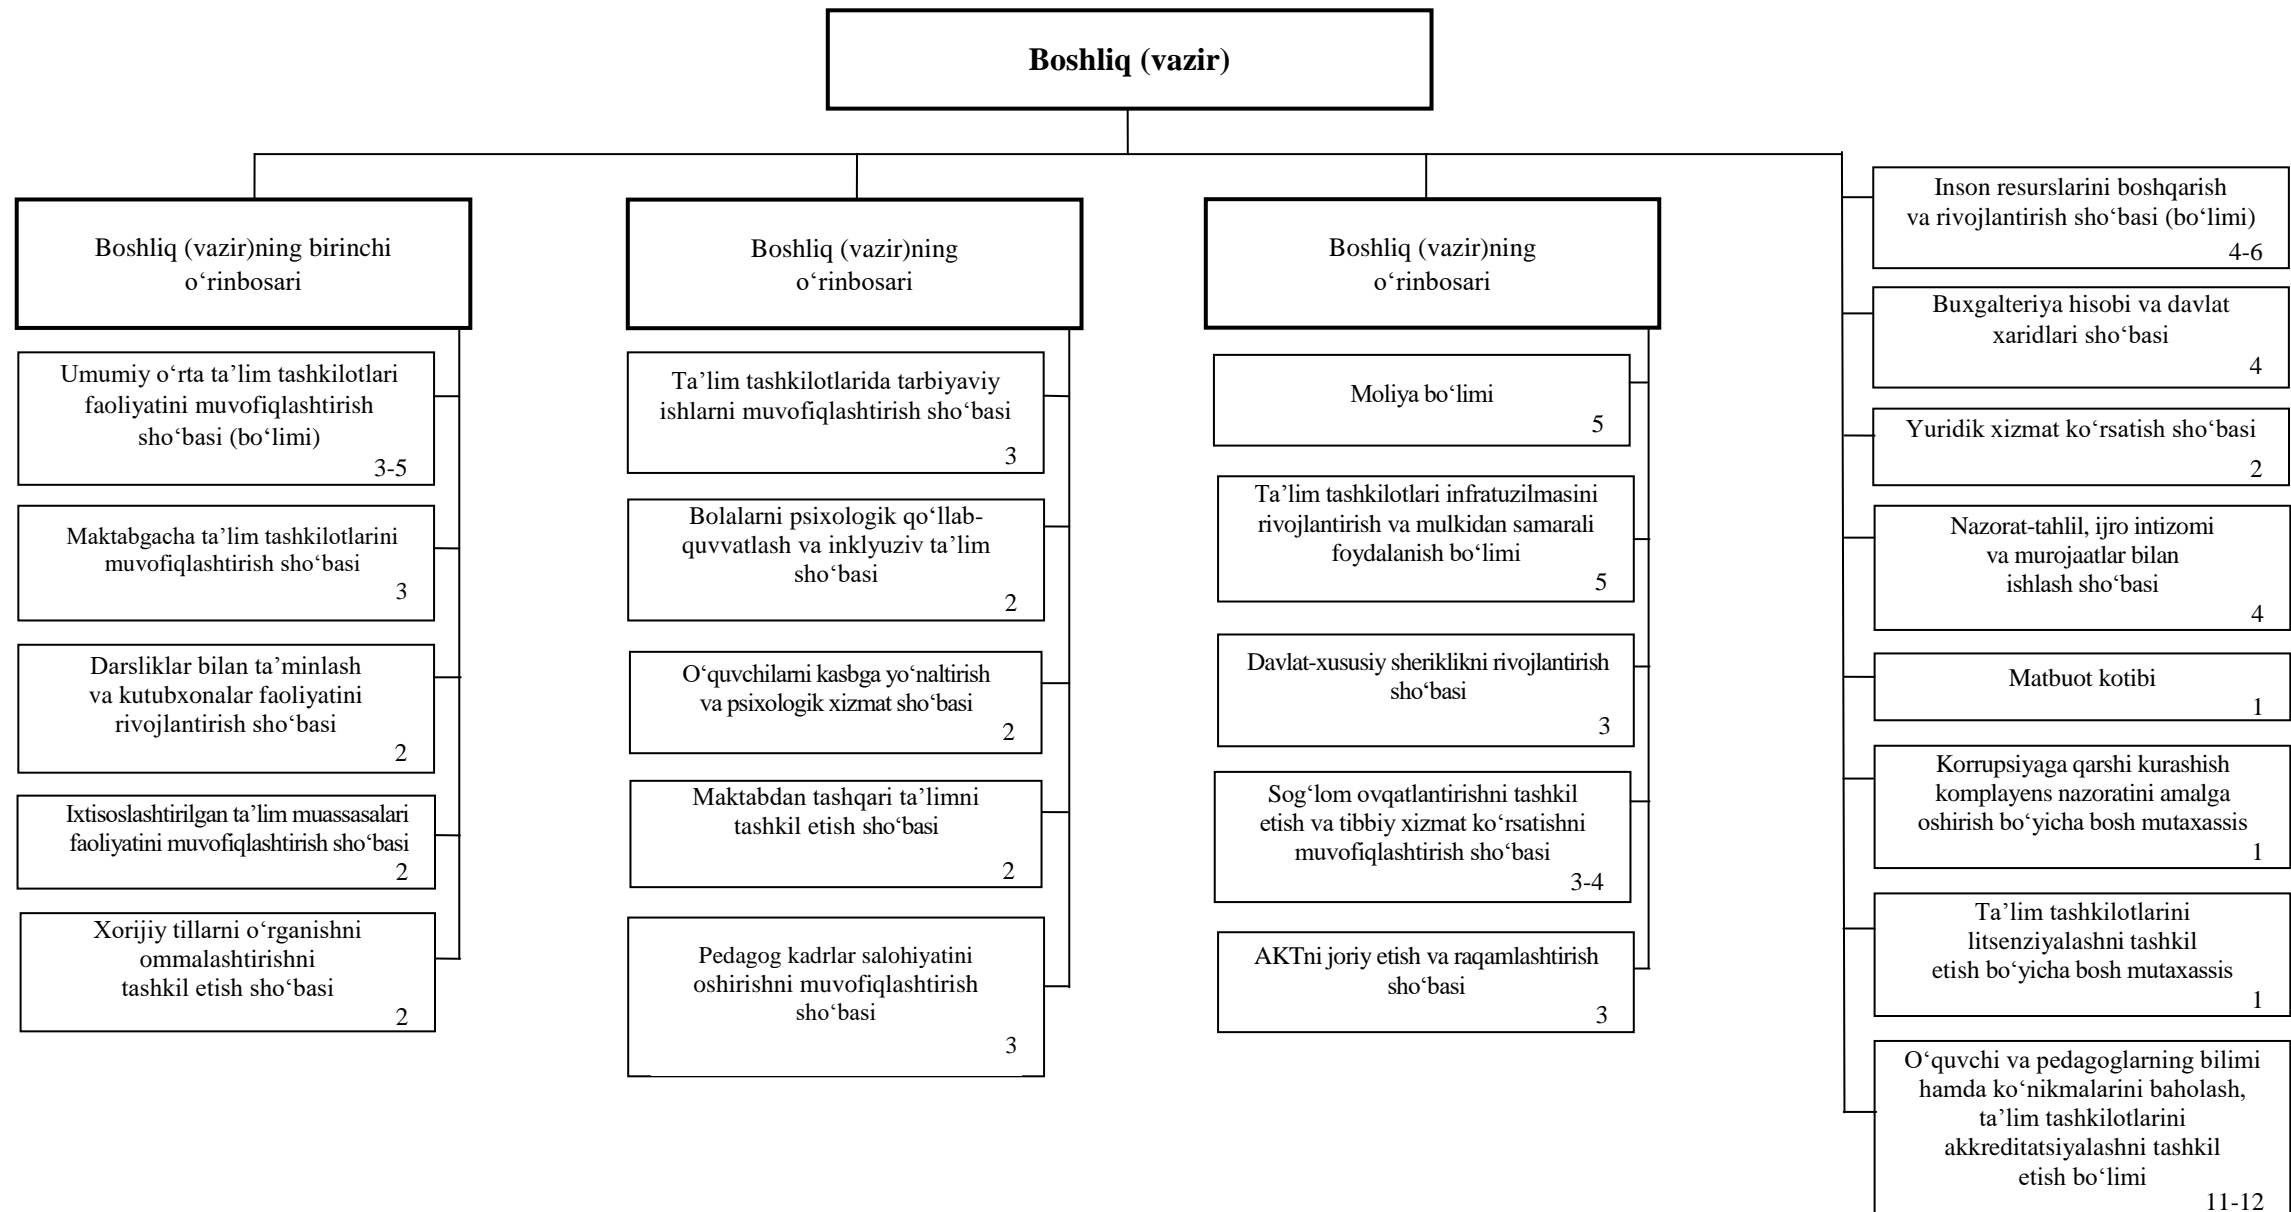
**Boshliq (vazir)**

Boshliq (vazir)ning birinchi o‘rinbosari

Umumiy o‘rta ta’lim tashkilotlari faoliyatini muvofiqlashtirish sho‘basi (bo‘limi)
3-5

Maktabgacha ta’lim tashkilotlarini muvofiqlashtirish sho‘basi
3

Darsliklar bilan ta’minlash va kutubxonalar faoliyatini rivojlantirish sho‘basi
2

Ixtisoslashtirilgan ta’lim muassasalari faoliyatini muvofiqlashtirish sho‘basi
2

Xorijiy tillarni o‘rganishni ommalashtirishni tashkil etish sho‘basi
2

Boshliq (vazir)ning o‘rinbosari

Ta’lim tashkilotlarida tarbiyaviy ishlarni muvofiqlashtirish sho‘basi
3

Bolalarni psixologik qo‘llab-quvvatlash va inklyuziv ta’lim sho‘basi
2

O‘quvchilarni kasbga yo‘naltirish va psixologik xizmat sho‘basi
2

Maktabdan tashqari ta’limni tashkil etish sho‘basi
2

Pedagog kadrlar salohiyatini oshirishni muvofiqlashtirish sho‘basi
3

Boshliq (vazir)ning o‘rinbosari

Moliya bo‘limi
5

Ta’lim tashkilotlari infratuzilmasini rivojlantirish va mulkidan samarali foydalanish bo‘limi
5

Davlat-xususiy sheriklikni rivojlantirish sho‘basi
3

Sog‘lom ovqatlantirishni tashkil etish va tibbiy xizmat ko‘rsatishni muvofiqlashtirish sho‘basi
3-4

AKTni joriy etish va raqamlashtirish sho‘basi
3

Inson resurslarini boshqarish va rivojlantirish sho‘basi (bo‘limi)
4-6

Buxgalteriya hisobi va davlat xaridlari sho‘basi
4

Yuridik xizmat ko‘rsatish sho‘basi
2

Nazorat-tahlil, ijro intizomi va murojaatlar bilan ishlash sho‘basi
4

Matbuot kotibi
1

Korrupsiyaga qarshi kurashish komplayens nazoratini amalga oshirish bo‘yicha bosh mutaxassis
1

Ta’lim tashkilotlarini litsenziyalashni tashkil etish bo‘yicha bosh mutaxassis
1

O‘quvchi va pedagoglarning bilimi hamda ko‘nikmalarini baholash, ta’lim tashkilotlarini akkreditatsiyalashni tashkil etish bo‘limi
11-12